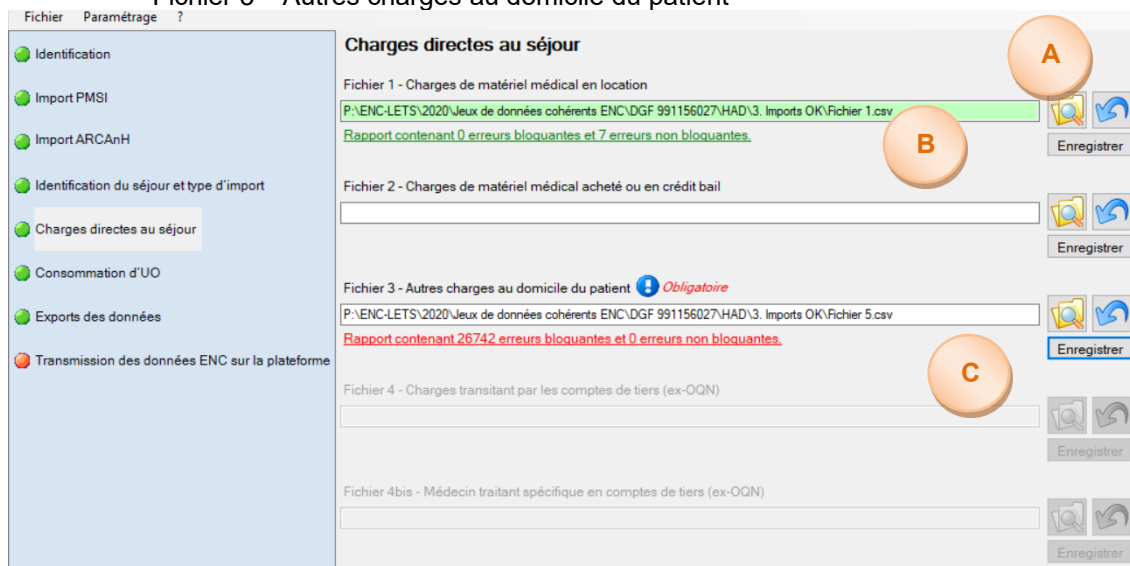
Fichier 3 – Autres charges au domicile du patient

Fichier Paramétrage ?

Identification

Import PMSI

Import ARCAnH

Identification du séjour et type d'import

Charges directes au séjour

Consommation d'UO

Exports des données

Transmission des données ENC sur la plateforme

Charges directes au séjour

A

Fichier 1 - Charges de matériel médical en location

P:\ENC-LETS\2020\Jeux de données cohérents ENC\DGF 991156027\HAD\3. Imports OK\Fichier 1.csv

Rapport contenant 0 erreurs bloquantes et 7 erreurs non bloquantes.

B

Enregistrer

Fichier 2 - Charges de matériel médical acheté ou en crédit bail

Enregistrer

Fichier 3 - Autres charges au domicile du patient Obligatoire

P:\ENC-LETS\2020\Jeux de données cohérents ENC\DGF 991156027\HAD\3. Imports OK\Fichier 5.csv

Rapport contenant 26742 erreurs bloquantes et 0 erreurs non bloquantes.

Enregistrer

C

Fichier 4 - Charges transitant par les comptes de tiers (ex-OQN)

Enregistrer

Fichier 4bis - Médecin traitant spécifique en comptes de tiers (ex-OQN)

Enregistrer